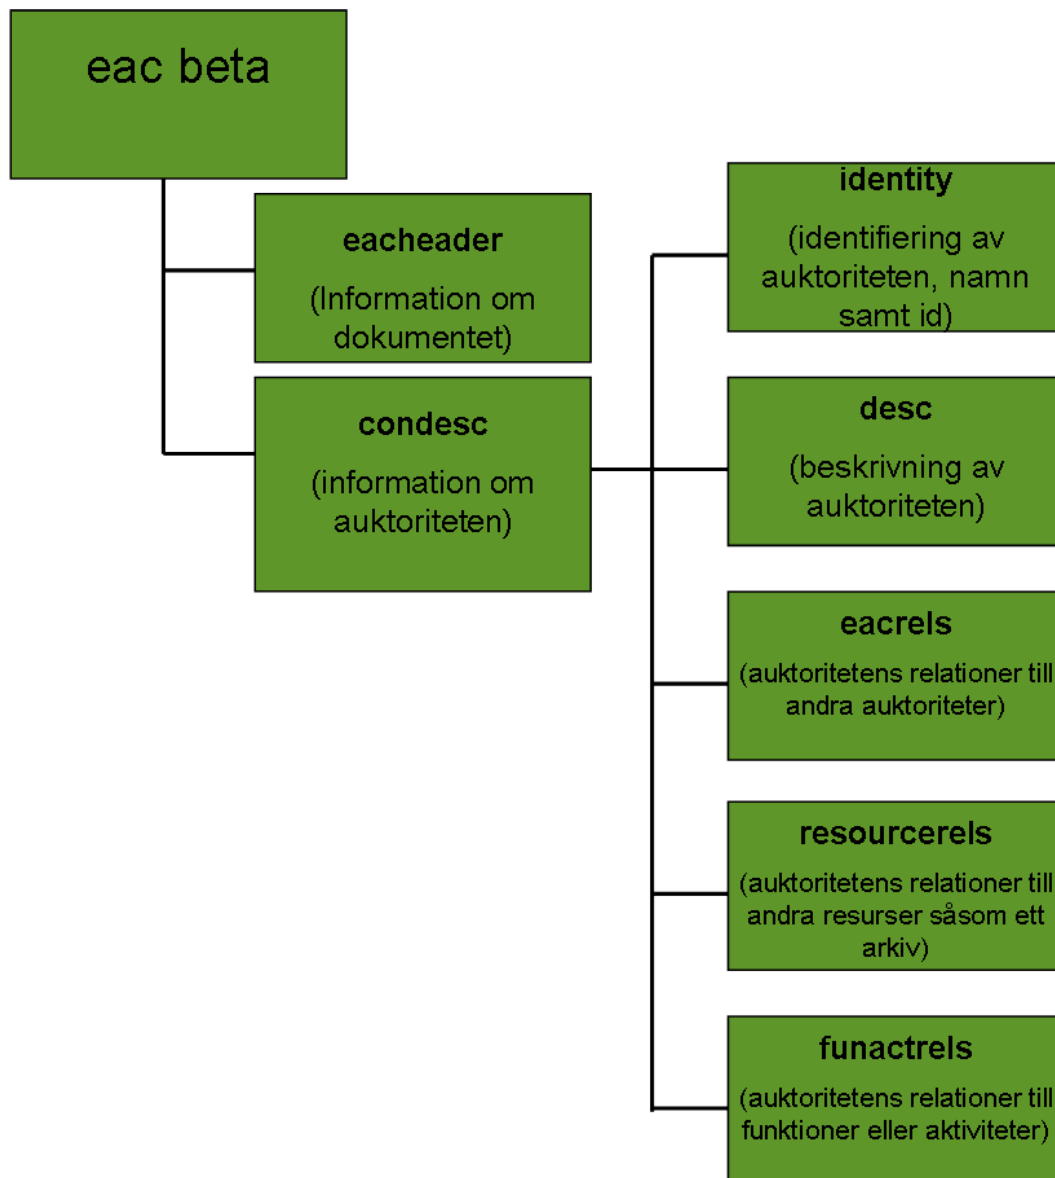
eac beta

eacheader

(Information om dokumentet)

condesc

(information om auktoriteten)

identity

(identifiering av auktoriteten, namn samt id)

desc

(beskrivning av auktoriteten)

eacrels

(auktoritetens relationer till andra auktoriteter)

resourcerels

(auktoritetens relationer till andra resurser såsom ett arkiv)

funactrels

(auktoritetens relationer till funktioner eller aktiviteter)